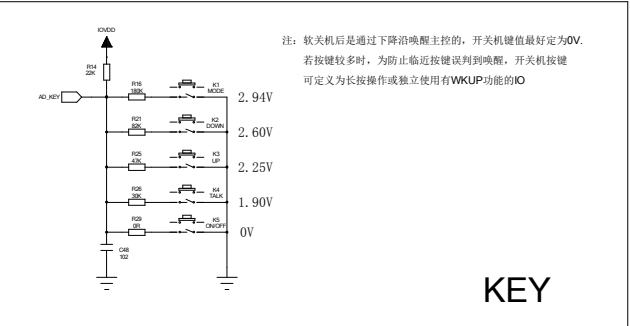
IOVDD

R14
22K

AD_KEY

R16
180K

K1
MODE

2.94V

R21
82K

K2
DOWN

2.60V

R25
47K

K3
UP

2.25V

R26
30K

K4
TALK

1.90V

R29
0R

K5
ON/OFF

0V

C48
102

注：软关机后是通过下降沿唤醒主控的，开关机键值最好定为0V.
若按键较多时，为防止临近按键误判到唤醒，开关机按键
可定义为长按操作或独立使用有WKUP功能的IO

KEY